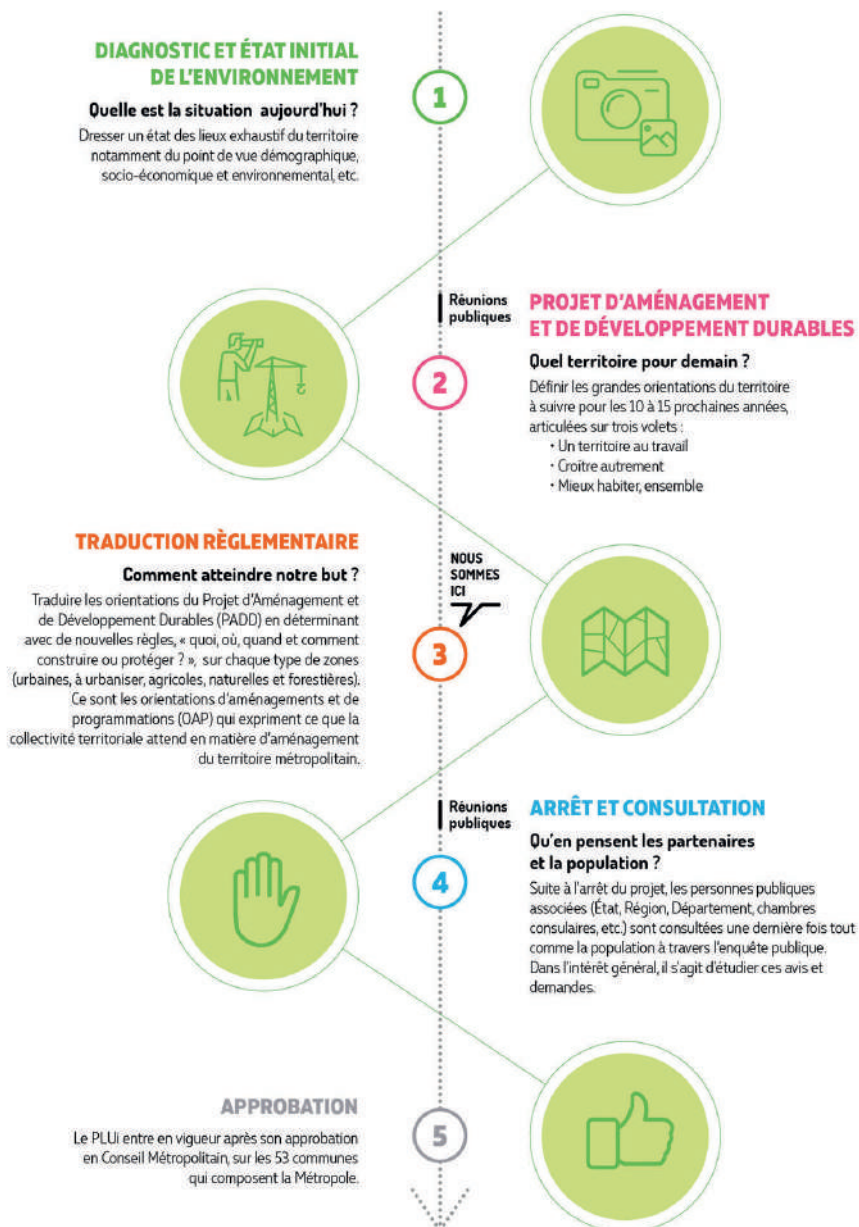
DIAGNOSTIC ET ÉTAT INITIAL DE L'ENVIRONNEMENT

Quelle est la situation aujourd'hui ?

Dresser un état des lieux exhaustif du territoire notamment du point de vue démographique, socio-économique et environnemental, etc.

1

Réunions publiques

PROJET D'AMÉNAGEMENT ET DE DÉVELOPPEMENT DURABLES

Quel territoire pour demain ?

2

Définir les grandes orientations du territoire à suivre pour les 10 à 15 prochaines années, articulées sur trois volets :
• Un territoire au travail
• Croitre autrement
• Mieux habiter, ensemble

TRADUCTION RÈGLEMENTAIRE

Comment atteindre notre but ?

Traduire les orientations du Projet d'Aménagement et de Développement Durables (PADD) en déterminant avec de nouvelles règles, « quoi, où, quand et comment construire ou protéger ? », sur chaque type de zones (urbaines, à urbaniser, agricoles, naturelles et forestières). Ce sont les orientations d'aménagements et de programmations (OAP) qui expriment ce que la collectivité territoriale attend en matière d'aménagement du territoire métropolitain.

NOUS SOMMES ICI

3

Réunions publiques

ARRÊT ET CONSULTATION

Qu'en pensent les partenaires et la population ?

4

Suite à l'arrêt du projet, les personnes publiques associées (État, Région, Département, chambres consulaires, etc.) sont consultées une dernière fois tout comme la population à travers l'enquête publique. Dans l'intérêt général, il s'agit d'étudier ces avis et demandes.

APPROBATION

Le PLUi entre en vigueur après son approbation en Conseil Métropolitain, sur les 53 communes qui composent la Métropole.

5